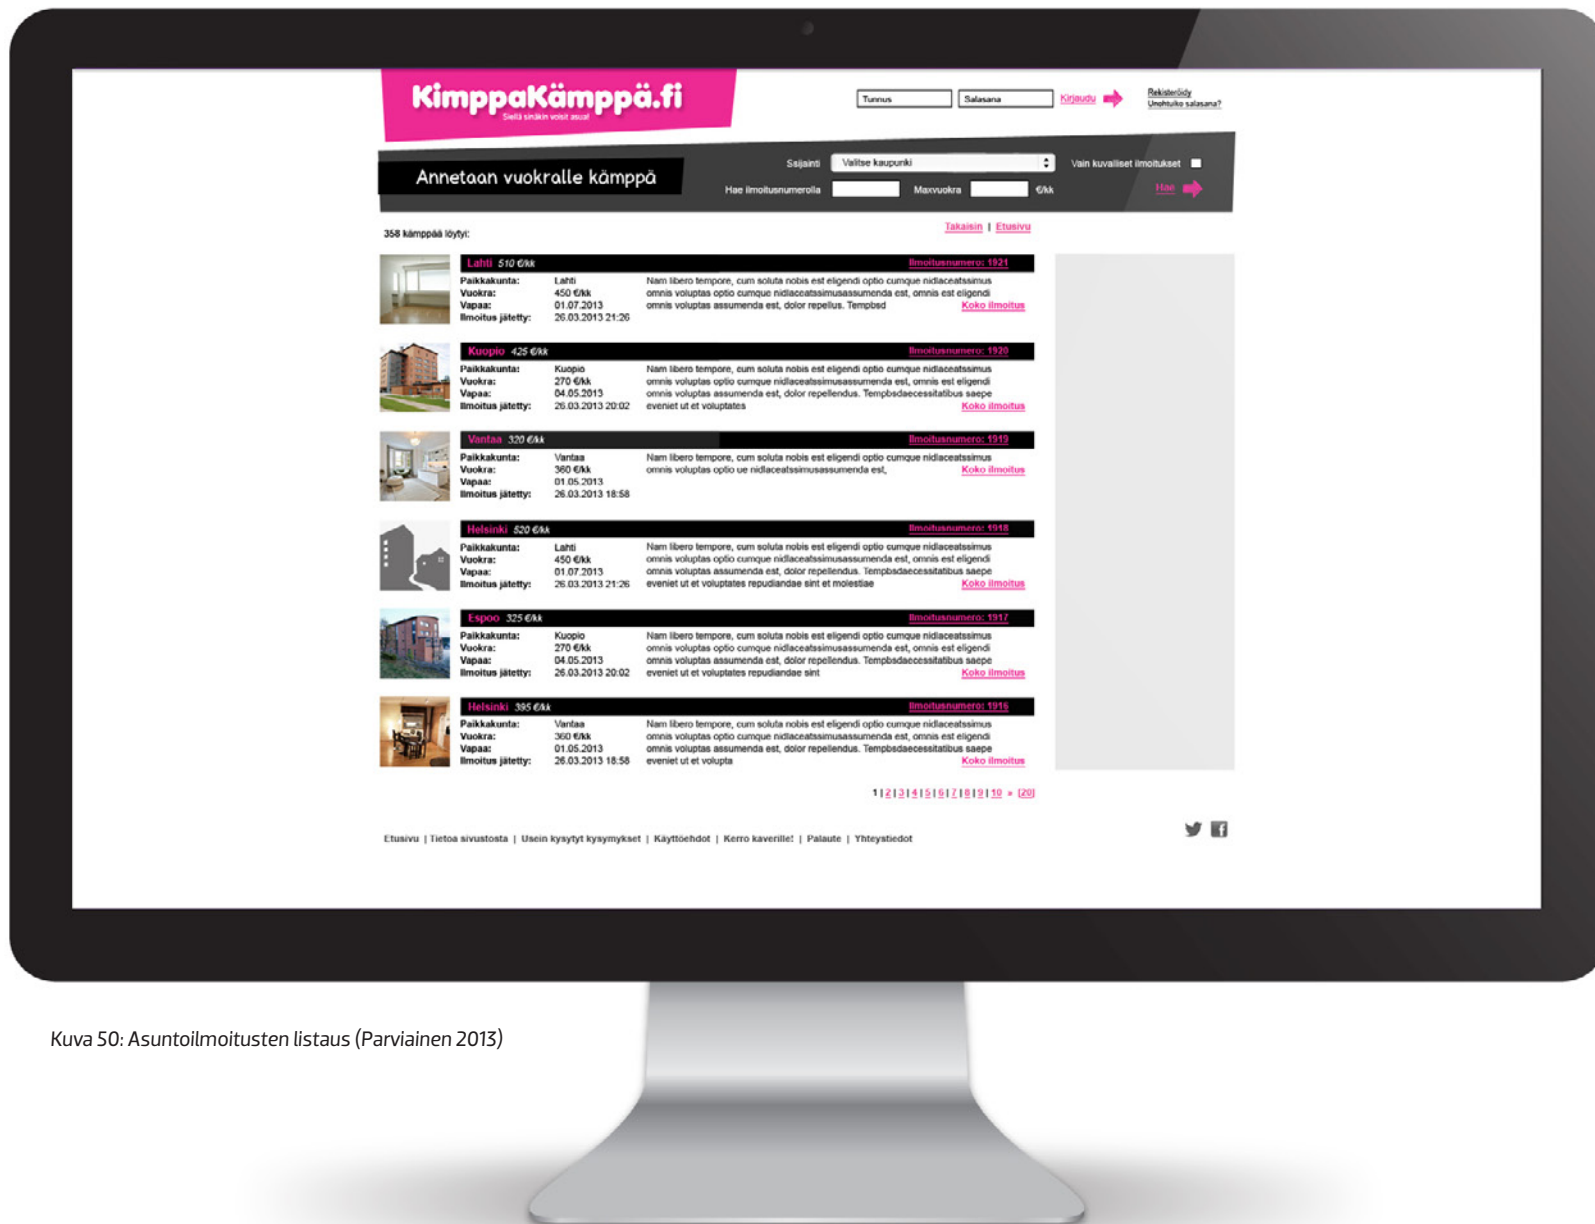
KimppaKämppä.fi
Sieltä sinäkin voisit asua!

Tunnus | Salasana | Kirjaudu

Rekisteröidy
Unohtuiko salasana?

Annetaan vuokralle kämppä

Sijainti | Valitse kaupunki | Vain kuvalliset ilmoitukset
Hae ilmoitusnumerolla | Maxvuokra | €/kk
Hae

358 kämppää löytyi:

Takaisin | Etusivu

Lahti 510 €/kk
Ilmoitusnumero: 1921
Paikkakunta: Lahti
Vuokra: 450 €/kk
Vapaa: 01.07.2013
Ilmoitus jätetty: 26.03.2013 21:26
Nam libero tempore, cum soluta nobis est eligendi optio cumque nidlaceatssimus omnis voluptas optio cumque nidlaceatssimusassumenda est, omnis est eligendi omnis voluptas assumenda est, dolor repellus. Tempbsd
Koko ilmoitus

Kuopio 425 €/kk
Ilmoitusnumero: 1920
Paikkakunta: Kuopio
Vuokra: 270 €/kk
Vapaa: 04.05.2013
Ilmoitus jätetty: 26.03.2013 20:02
Nam libero tempore, cum soluta nobis est eligendi optio cumque nidlaceatssimus omnis voluptas optio cumque nidlaceatssimusassumenda est, omnis est eligendi omnis voluptas assumenda est, dolor repellendus. Tempbsdaecessitatibus saepe eveniet ut et voluptates
Koko ilmoitus

Vantaa 320 €/kk
Ilmoitusnumero: 1919
Paikkakunta: Vantaa
Vuokra: 360 €/kk
Vapaa: 01.05.2013
Ilmoitus jätetty: 26.03.2013 18:58
Nam libero tempore, cum soluta nobis est eligendi optio cumque nidlaceatssimus omnis voluptas optio ue nidlaceatssimusassumenda est,
Koko ilmoitus

Helsinki 520 €/kk
Ilmoitusnumero: 1918
Paikkakunta: Lahti
Vuokra: 450 €/kk
Vapaa: 01.07.2013
Ilmoitus jätetty: 26.03.2013 21:26
Nam libero tempore, cum soluta nobis est eligendi optio cumque nidlaceatssimus omnis voluptas optio cumque nidlaceatssimusassumenda est, omnis est eligendi omnis voluptas assumenda est, dolor repellendus. Tempbsdaecessitatibus saepe eveniet ut et voluptates repudiandae sint et molestiae
Koko ilmoitus

Espoo 325 €/kk
Ilmoitusnumero: 1917
Paikkakunta: Kuopio
Vuokra: 270 €/kk
Vapaa: 04.05.2013
Ilmoitus jätetty: 26.03.2013 20:02
Nam libero tempore, cum soluta nobis est eligendi optio cumque nidlaceatssimus omnis voluptas optio cumque nidlaceatssimusassumenda est, omnis est eligendi omnis voluptas assumenda est, dolor repellendus. Tempbsdaecessitatibus saepe eveniet ut et voluptates repudiandae sint
Koko ilmoitus

Helsinki 395 €/kk
Ilmoitusnumero: 1916
Paikkakunta: Vantaa
Vuokra: 360 €/kk
Vapaa: 01.05.2013
Ilmoitus jätetty: 26.03.2013 18:58
Nam libero tempore, cum soluta nobis est eligendi optio cumque nidlaceatssimus omnis voluptas optio cumque nidlaceatssimusassumenda est, omnis est eligendi omnis voluptas assumenda est, dolor repellendus. Tempbsdaecessitatibus saepe eveniet ut et volupta
Koko ilmoitus

1 | 2 | 3 | 4 | 5 | 6 | 7 | 8 | 9 | 10 » [20]

Etusivu | Tietoa sivustosta | Usein kysytyt kysymykset | Käyttöehdot | Kerro kaverille! | Palaute | Yhteystiedot

Kuva 50: Asuntoilmoitusten listaus (Parviainen 2013)